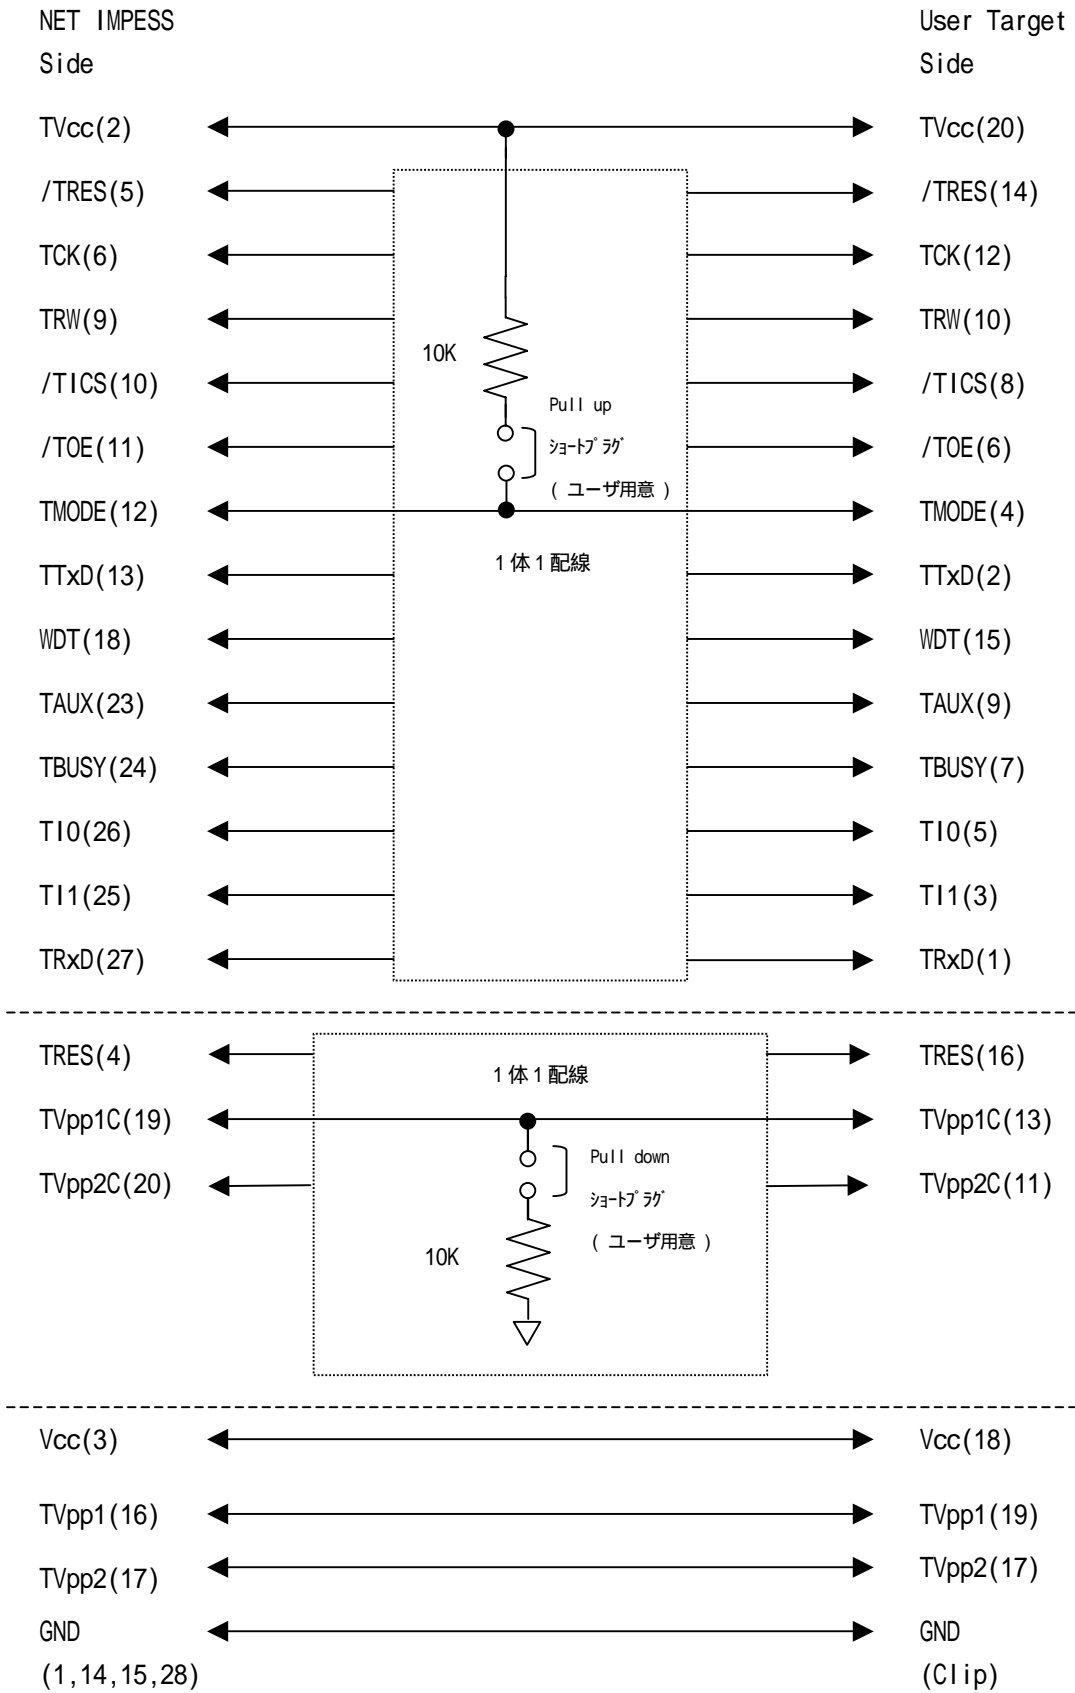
NET IMPESS Side

User Target Side

TVcc(2)
TVcc(20)

/TRES(5)
/TRES(14)

TCK(6)
TCK(12)

TRW(9)
TRW(10)

10K

/TICS(10)
/TICS(8)

Pull up
ｼｮｰﾄﾌﾟﾗｸﾞ
( ユーザ用意 )

/TOE(11)
/TOE(6)

TMODE(12)
TMODE(4)

1体1配線

TTxD(13)
TTxD(2)

WDT(18)
WDT(15)

TAUX(23)
TAUX(9)

TBUSY(24)
TBUSY(7)

TI0(26)
TI0(5)

TI1(25)
TI1(3)

TRxD(27)
TRxD(1)

TRES(4)
TRES(16)

1体1配線

TVpp1C(19)
TVpp1C(13)

Pull down
ｼｮｰﾄﾌﾟﾗｸﾞ
( ユーザ用意 )

TVpp2C(20)
TVpp2C(11)

10K

Vcc(3)
Vcc(18)

TVpp1(16)
TVpp1(19)

TVpp2(17)
TVpp2(17)

GND (1,14,15,28)
GND (Clip)